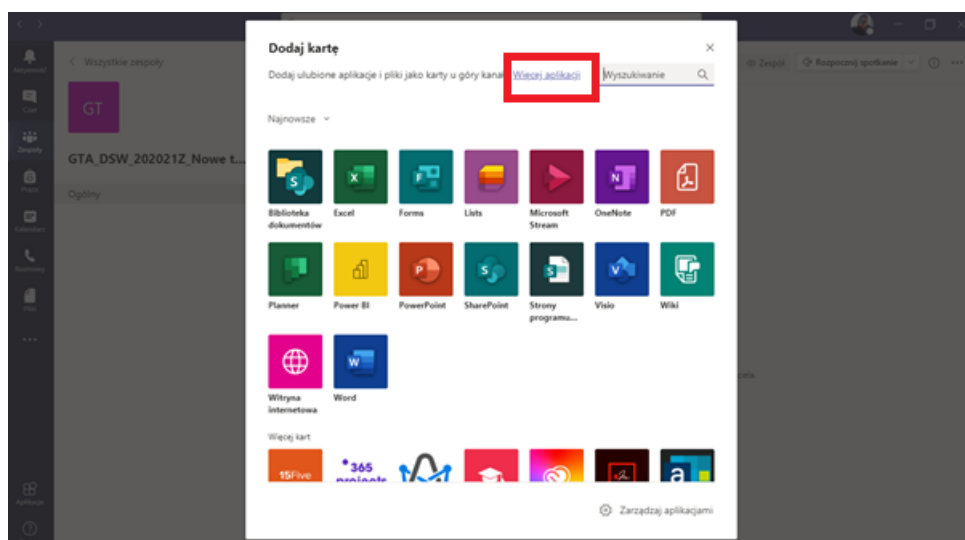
Aktywność
Czat
Zespoły
Prace
Kalendarz
Rozmowy
Pliki
...
Aplikacje
?

Wszystkie zespoły
GT
GTA_DSW_202021Z_Nowe t...
Ogólny

Zespół
Rozpocznij spotkanie

Dodaj kartę
Dodaj ulubione aplikacje i pliki jako karty u góry kana
Więcej aplikacji
Wyszukiwanie
Najnowsze

Biblioteka dokumentów
Excel
Forms
Lists
Microsoft Stream
OneNote
PDF
Planner
Power BI
PowerPoint
SharePoint
Strony programu...
Visio
Wiki
Witryna internetowa
Word

Więcej kart
15Five
365 projects

Zarządzaj aplikacjami